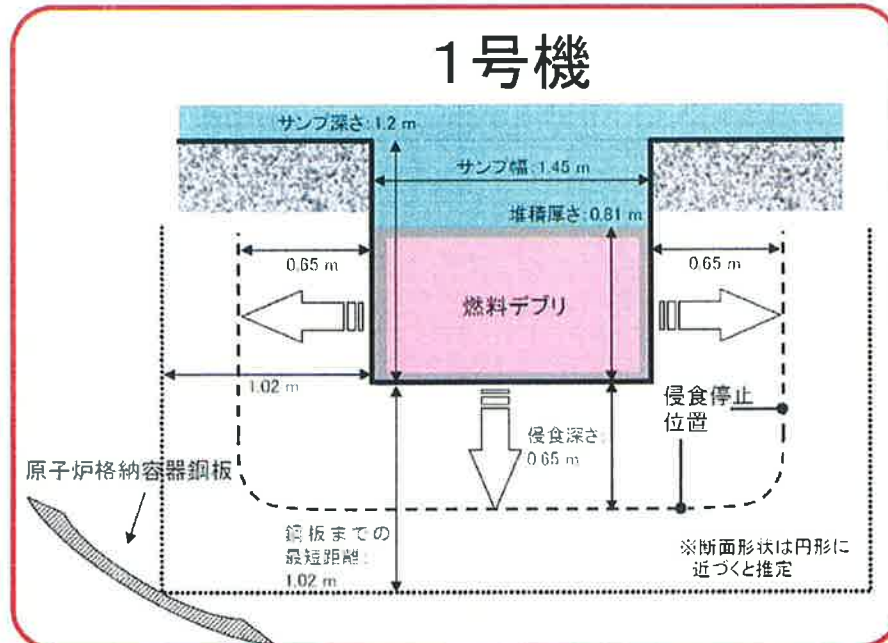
1号機

サンプ深さ:1.2 m

サンプ幅:1.45 m

堆積厚さ:0.81 m

0.65 m

0.65 m

燃料デブリ

1.02 m

侵食停止位置

侵食深さ:0.65 m

原子炉格納容器鋼板

鋼板までの最短距離:1.02 m

※断面形状は円形に近づくと推定